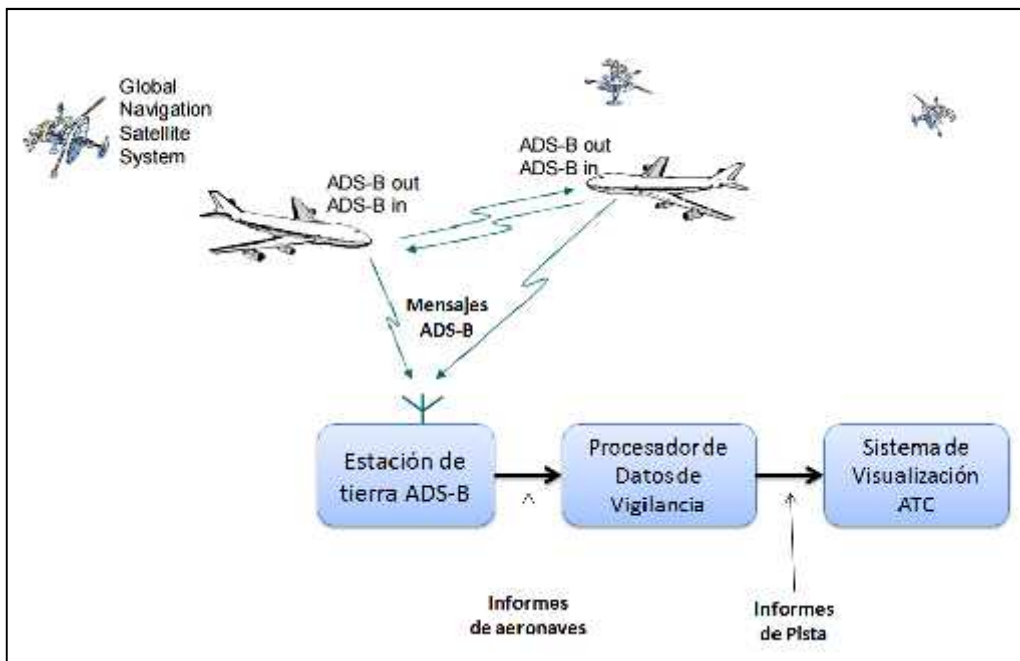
Global Navigation Satellite System

ADS-B out
ADS-B in

ADS-B out
ADS-B in

Mensajes ADS-B

Estación de tierra ADS-B

Procesador de Datos de Vigilancia

Sistema de Visualización ATC

Informes de aeronaves

Informes de Pista